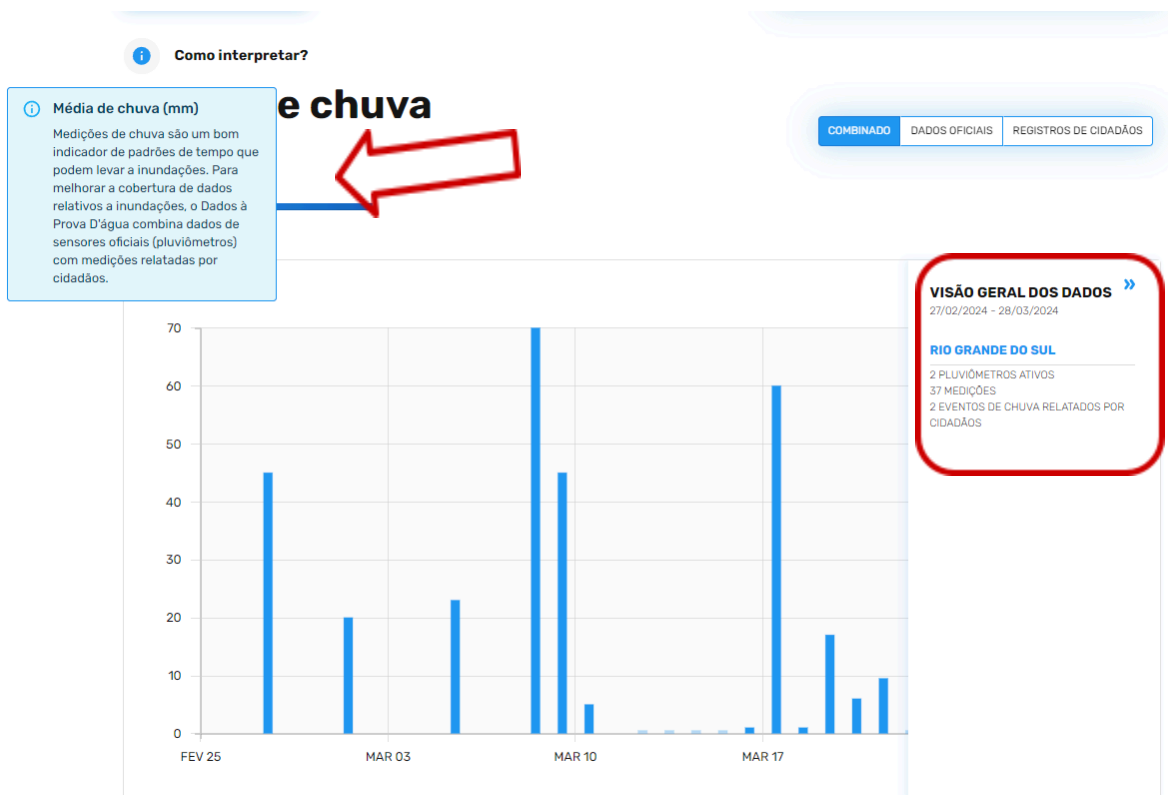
Como interpretar?

Média de chuva (mm)

Medições de chuva são um bom indicador de padrões de tempo que podem levar a inundações. Para melhorar a cobertura de dados relativos a inundações, o Dados à Prova D'água combina dados de sensores oficiais (pluviômetros) com medições relatadas por cidadãos.

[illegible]e chuva

COMBINADO | DADOS OFICIAIS | REGISTROS DE CIDADÃOS

VISÃO GERAL DOS DADOS
27/02/2024 - 28/03/2024

RIO GRANDE DO SUL

2 PLUVIÔMETROS ATIVOS
37 MEDIÇÕES
2 EVENTOS DE CHUVA RELATADOS POR CIDADÃOS

70
60
50
40
30
20
10
0

FEV 25
MAR 03
MAR 10
MAR 17